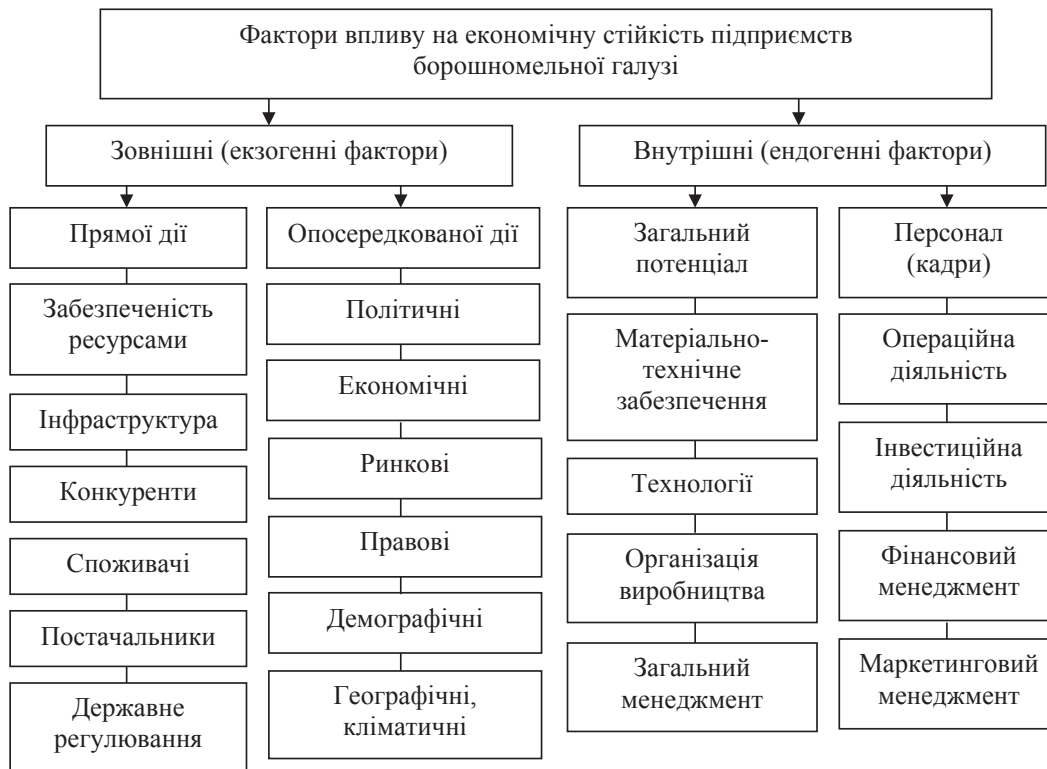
Фактори впливу на економічну стійкість підприємств борошномельної галузі

Зовнішні (екзогенні фактори)

Внутрішні (ендогенні фактори)

Прямої дії

Забезпеченість ресурсами

Інфраструктура

Конкуренти

Споживачі

Постачальники

Державне регулювання

Опосередкованої дії

Політичні

Економічні

Ринкові

Правові

Демографічні

Географічні, кліматичні

Загальний потенціал

Матеріально-технічне забезпечення

Технології

Організація виробництва

Загальний менеджмент

Персонал (кадри)

Операційна діяльність

Інвестиційна діяльність

Фінансовий менеджмент

Маркетинговий менеджмент